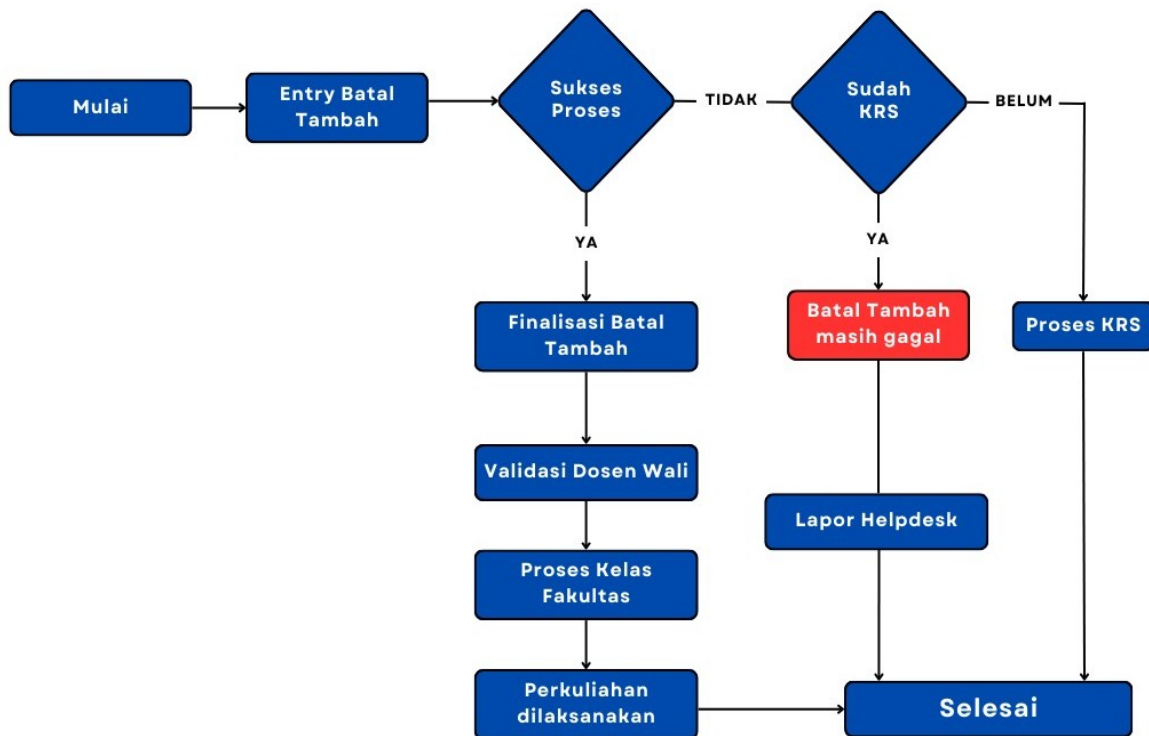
Mulai

Entry Batal Tambah

Sukses Proses

TIDAK

Sudah KRS

BELUM

YA

YA

Finalisasi Batal Tambah

Batal Tambah masih gagal

Proses KRS

Validasi Dosen Wali

Lapor Helpdesk

Proses Kelas Fakultas

Perkuliahan dilaksanakan

Selesai